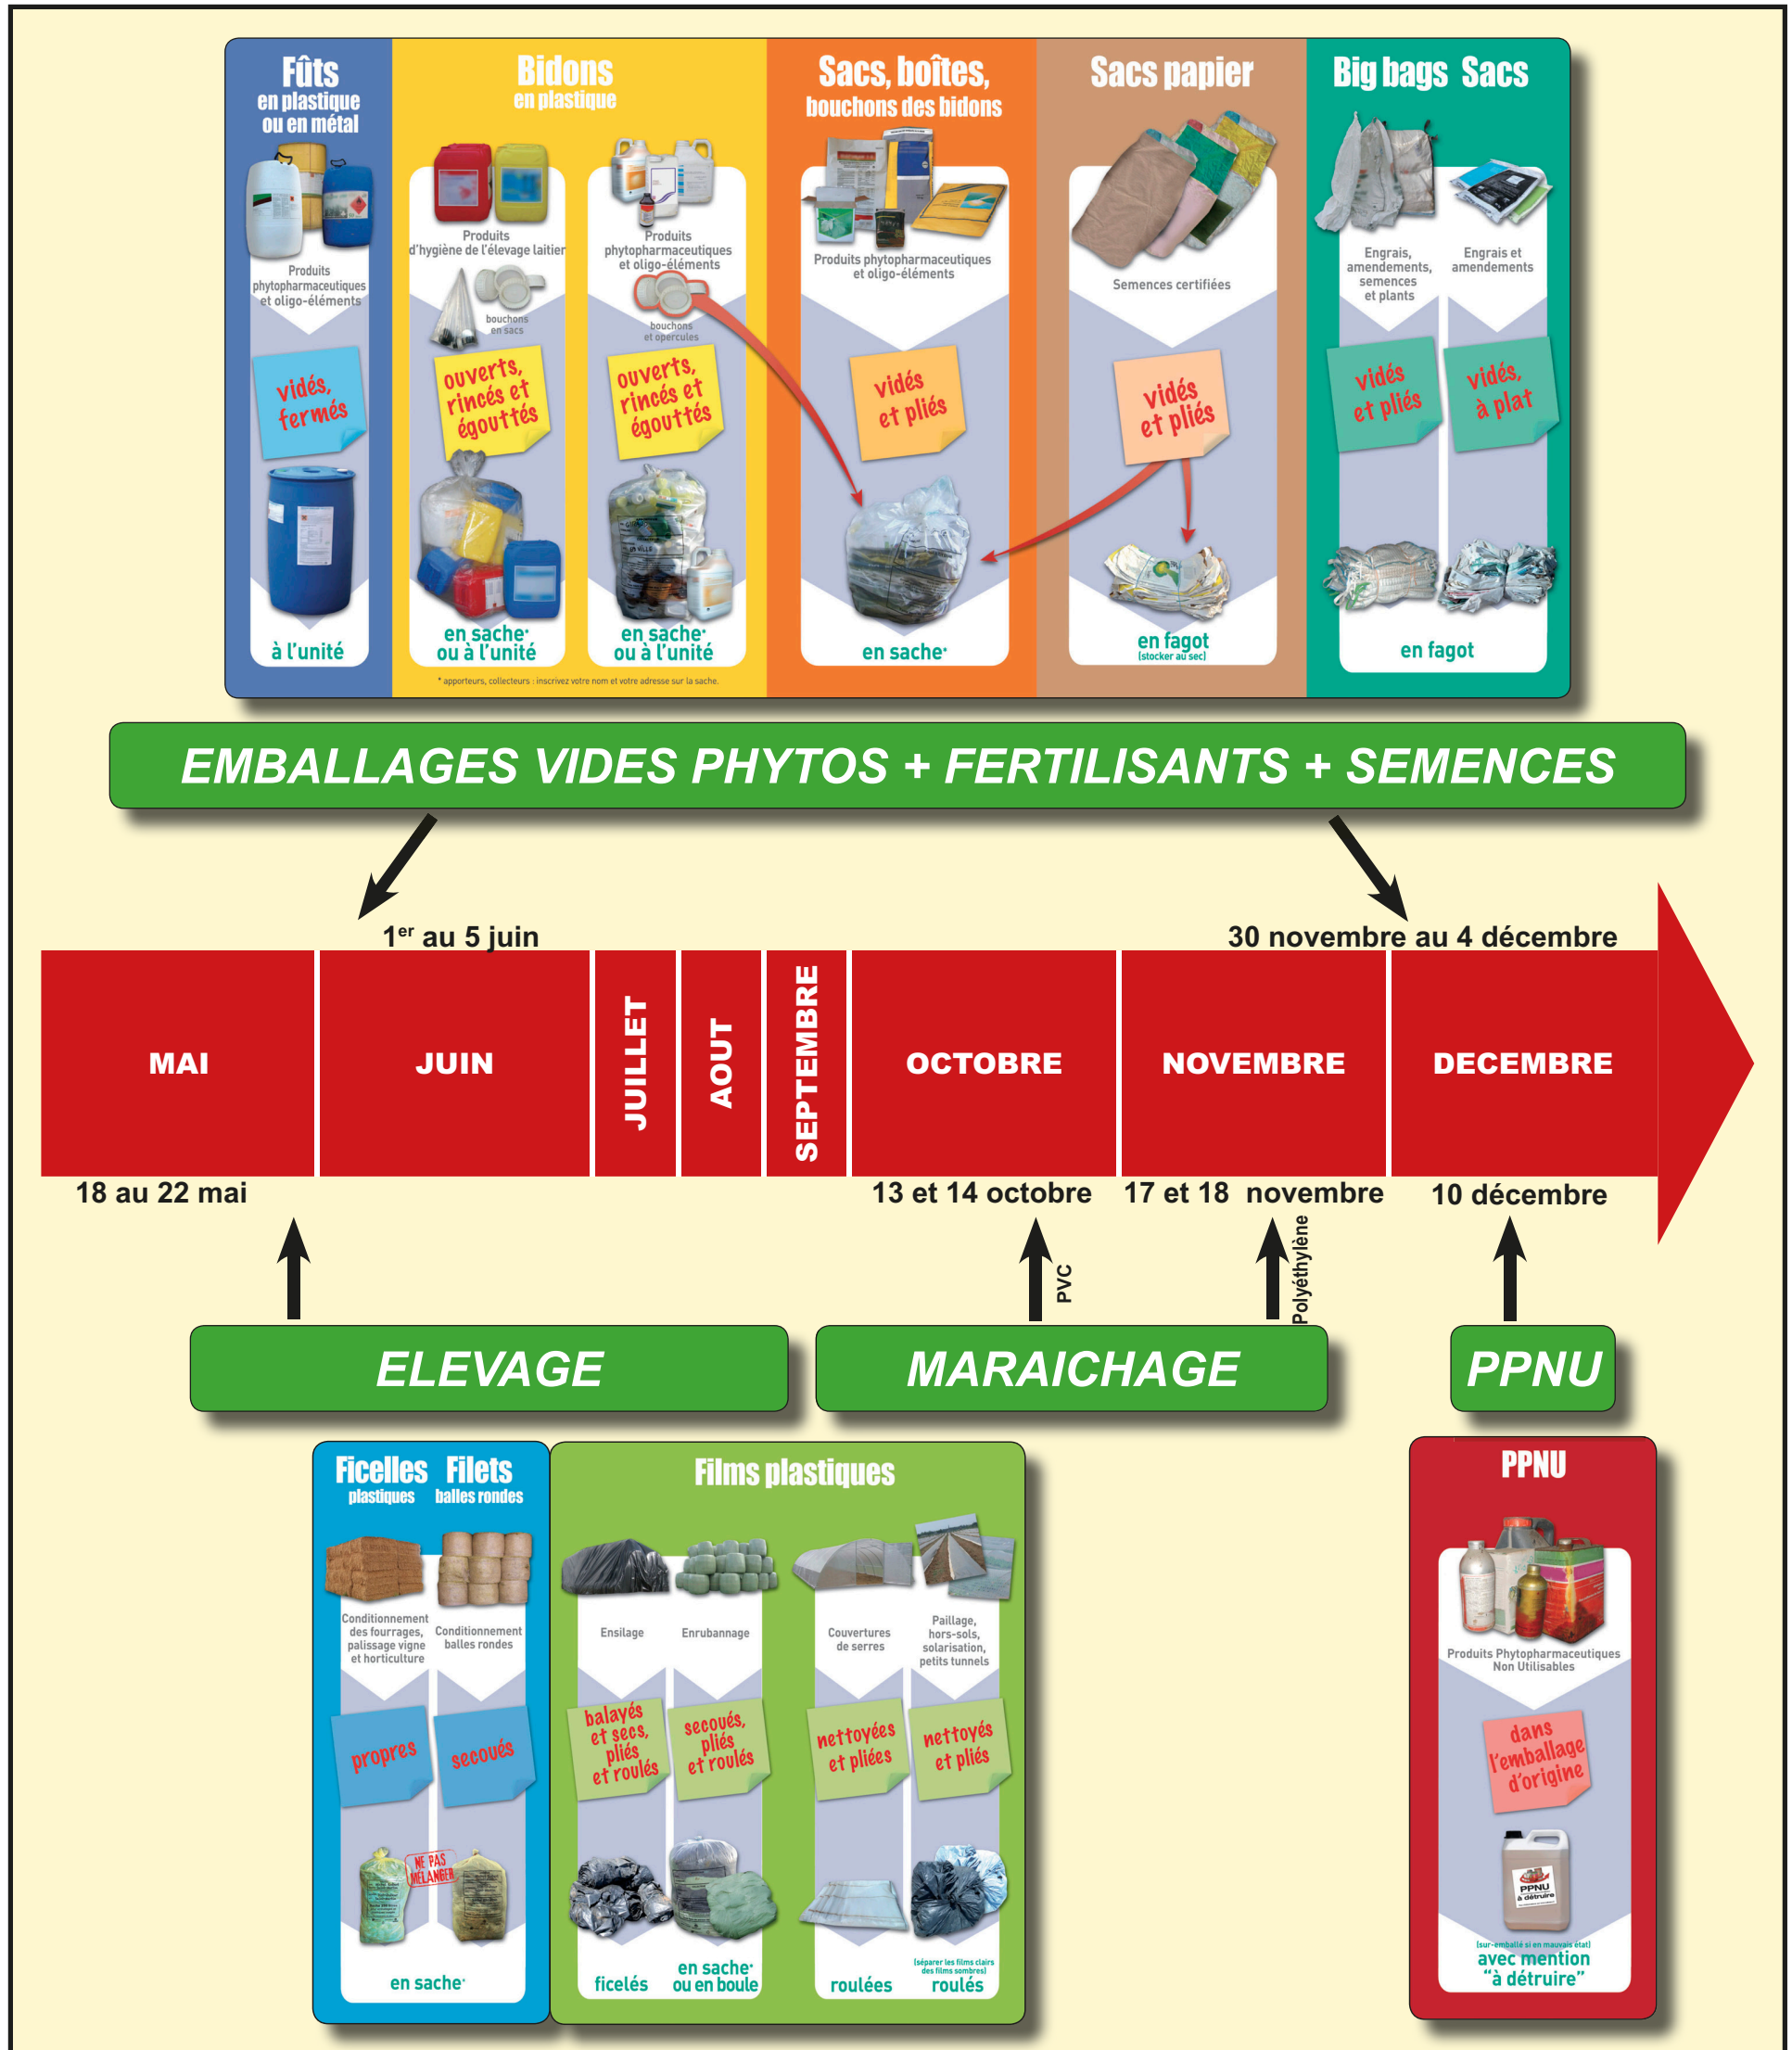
Fûts
en plastique ou en métal
Produits phytopharmaceutiques et oligo-éléments
vidés, fermés
à l'unité

Bidons
en plastique
Produits d'hygiène de l'élevage laitier
bouchons en sacs
ouverts, rincés et égouttés
en sache* ou à l'unité

Produits phytopharmaceutiques et oligo-éléments
bouchons et opercules
ouverts, rincés et égouttés
en sache* ou à l'unité

* apporteurs, collecteurs : inscrivez votre nom et votre adresse sur la sache.

Sacs, boîtes, bouchons des bidons
Produits phytopharmaceutiques et oligo-éléments
vidés et pliés
en sache*

Sacs papier
Semences certifiées
vidés et pliés
en fagot
(stocker au sec)

Big bags Sacs
Engrais, amendements, semences et plants
Engrais et amendements
vidés et pliés
vidés, à plat
en fagot

EMBALLAGES VIDES PHYTOS + FERTILISANTS + SEMENCES

1$^{er}$ au 5 juin
30 novembre au 4 décembre

MAI
JUIN
JUILLET
AOUT
SEPTEMBRE
OCTOBRE
NOVEMBRE
DECEMBRE

18 au 22 mai
13 et 14 octobre
17 et 18 novembre
10 décembre

PVC
Polyéthylène

ELEVAGE
MARAICHAGE
PPNU

Ficelles plastiques
Filets balles rondes
Conditionnement des fourrages, palissage vigne et horticulture
Conditionnement balles rondes
propres
secoués
NE PAS MÉLANGER
en sache*

Films plastiques
Ensilage
Enrubannage
balayés et secs, pliés et roulés
secoués, pliés et roulés
ficelés
en sache* ou en boule
Couvertures de serres
Paillage, hors-sols, solarisation, petits tunnels
nettoyés et pliées
nettoyés et pliés
roulées
(séparer les films clairs des films sombres)
roulés

PPNU
Produits Phytopharmaceutiques Non Utilisables
dans l'emballage d'origine
PPNU à détruire
(sur-emballé si en mauvais état)
avec mention "à détruire"